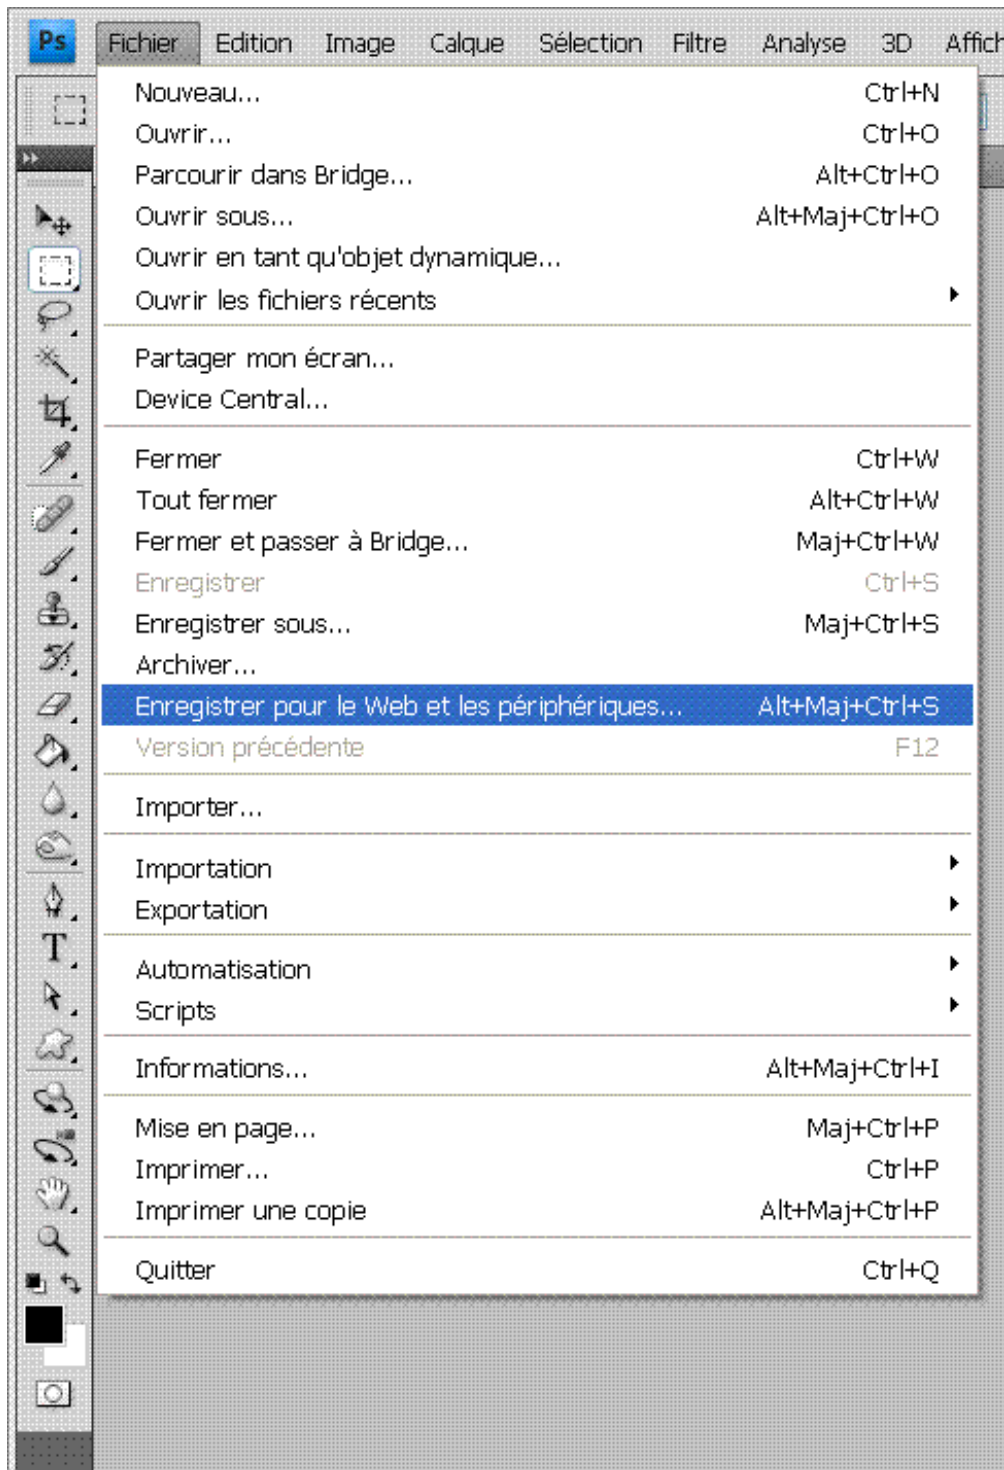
Ps Fichier Edition Image Calque Sélection Filtre Analyse 3D Affich

Nouveau... Ctrl+N
Ouvrir... Ctrl+O
Parcourir dans Bridge... Alt+Ctrl+O
Ouvrir sous... Alt+Maj+Ctrl+O
Ouvrir en tant qu'objet dynamique...
Ouvrir les fichiers récents

Partager mon écran...
Device Central...

Fermer Ctrl+W
Tout fermer Alt+Ctrl+W
Fermer et passer à Bridge... Maj+Ctrl+W
Enregistrer Ctrl+S
Enregistrer sous... Maj+Ctrl+S
Archiver...
Enregistrer pour le Web et les périphériques... Alt+Maj+Ctrl+S
Version précédente F12

Importer...

Importation
Exportation

Automatisation
Scripts

Informations... Alt+Maj+Ctrl+I

Mise en page... Maj+Ctrl+P
Imprimer... Ctrl+P
Imprimer une copie Alt+Maj+Ctrl+P

Quitter Ctrl+Q

T